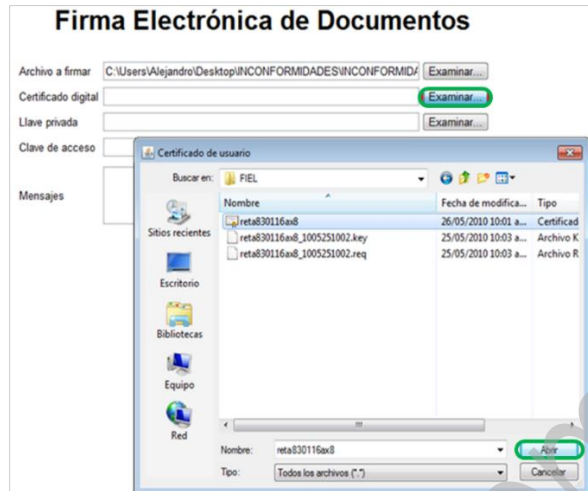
Firma Electrónica de Documentos

Archivo a firmar C:\Users\Alejandro\Desktop\INCONFORMIDADES\INCONFORMIDA Examinar...

Certificado digital Examinar...

Llave privada Examinar...

Clave de acceso

Mensajes

Certificado de usuario

Buscar en: FIEL

Sitios recientes

Escritorio

Bibliotecas

Equipo

Red

| Nombre | Fecha de modifica... | Tipo |
|---|---|---|
| reta830116ax8 | 26/05/2010 10:01 a... | Certificad |
| reta830116ax8_1005251002.key | 25/05/2010 10:03 a... | Archivo K |
| reta830116ax8_1005251002.req | 25/05/2010 10:03 a... | Archivo R |

Nombre: reta830116ax8 Abrir

Tipo: Todos los archivos (*.*) Cancelar